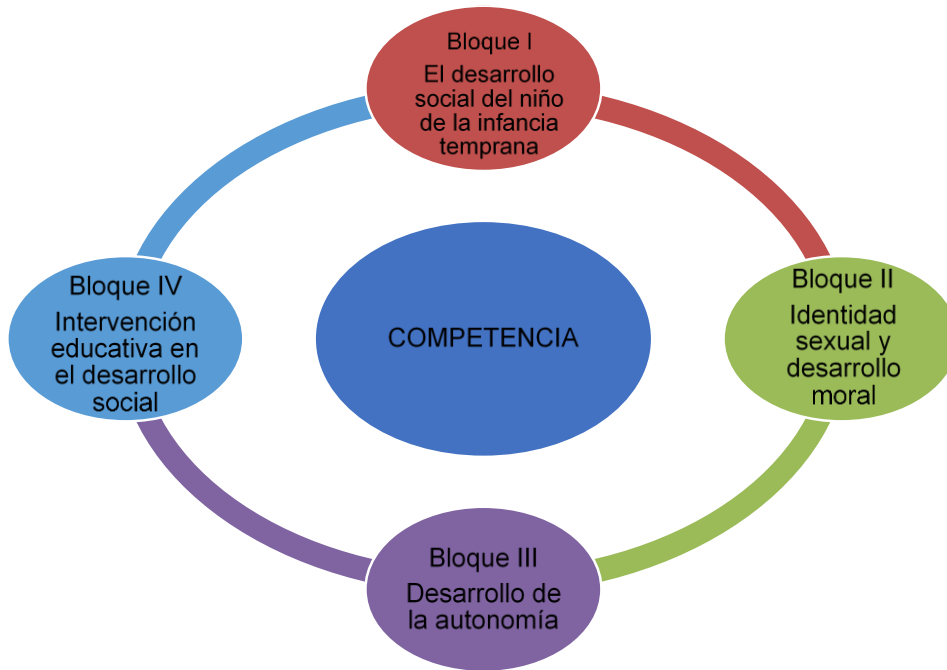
Bloque I
El desarrollo social del niño de la infancia temprana

Bloque II
Identidad sexual y desarrollo moral

COMPETENCIA

Bloque IV
Intervención educativa en el desarrollo social

Bloque III
Desarrollo de la autonomía